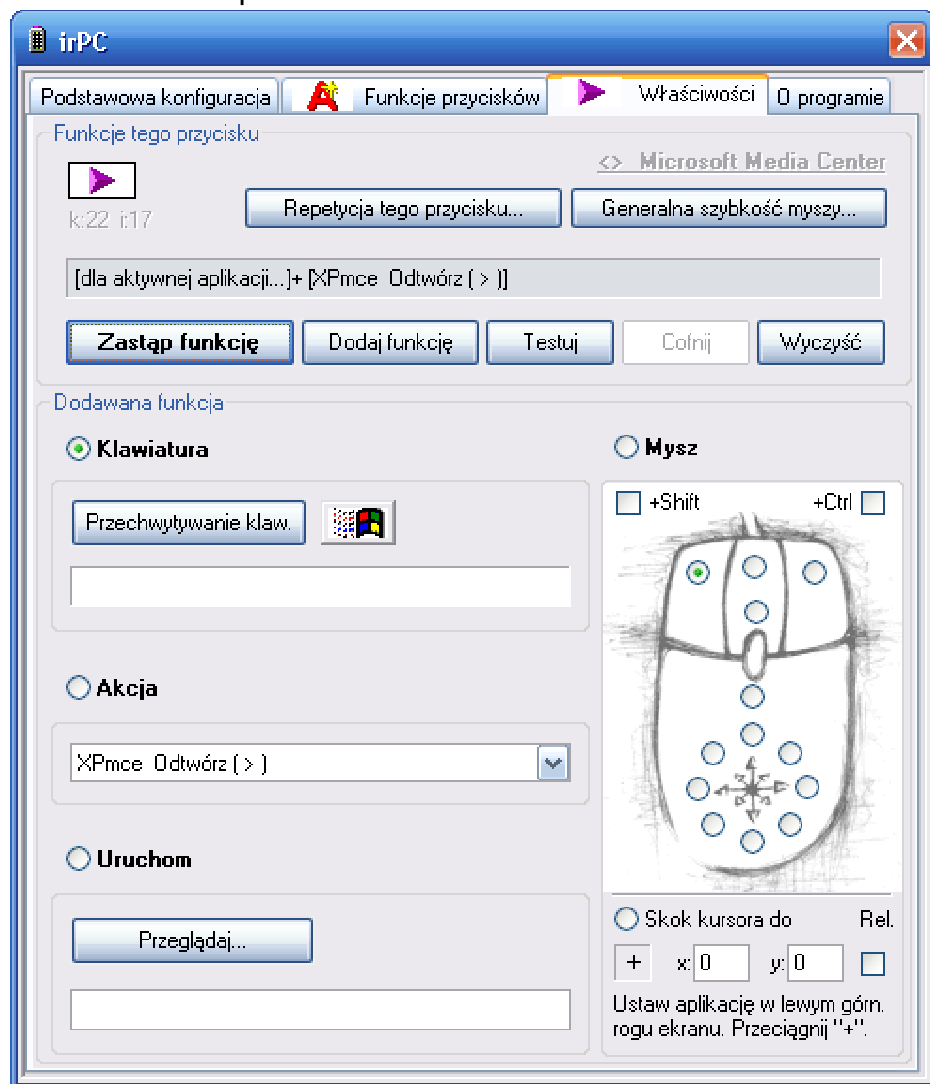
irPC

Podstawowa konfiguracja | Funkcje przycisków | Właściwości | O programie

Funkcje tego przycisku

<> Microsoft Media Center

k:22 i:17

Repetycja tego przycisku...

Generalna szybkość myszy...

[dla aktywnej aplikacji...]+ [XPmce Odtwórz ( > )]

Zastąp funkcję

Dodaj funkcję

Testuj

Cofnij

Wyczyść

Dodawana funkcja

Klawiatura

Przechwytywanie klaw.

Akcja

XPmce Odtwórz ( > )

Uruchom

Przeglądaj...

Mysz

+Shift

+Ctrl

Skok kursora do

Rel.

+

x: 0

y: 0

Ustaw aplikację w lewym górn. rogu ekranu. Przeciągnij "+".